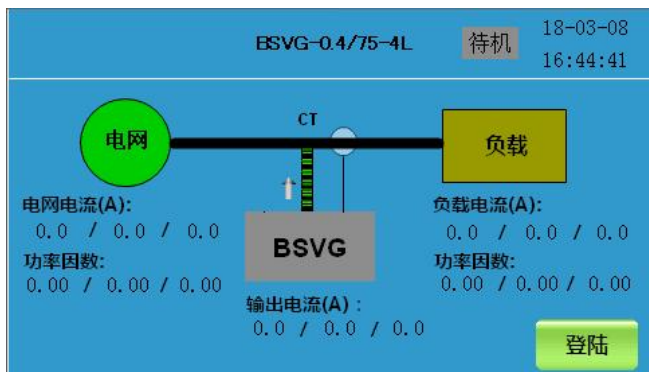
BSVG-0.4/75-4L

待机

18-03-08
16:44:41

CT

电网

负载

电网电流(A):
0.0 / 0.0 / 0.0

功率因数:
0.00 / 0.00 / 0.00

BSVG

负载电流(A):
0.0 / 0.0 / 0.0

功率因数:
0.00 / 0.00 / 0.00

输出电流(A):
0.0 / 0.0 / 0.0

登陆